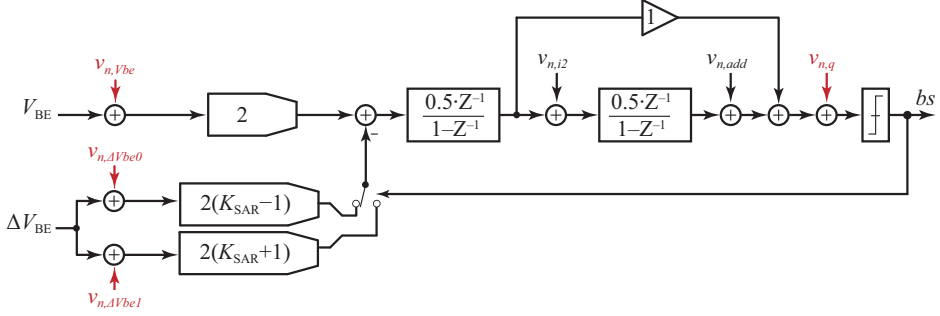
$1$

$v_{n,Vbe}$

$V_{BE}$

$2$

$v_{n,i2}$

$v_{n,add}$

$v_{n,q}$

$bs$

$\frac{0.5 \cdot Z^{-1}}{1-Z^{-1}}$

$\frac{0.5 \cdot Z^{-1}}{1-Z^{-1}}$

-

$v_{n,\Delta Vbe0}$

$\Delta V_{BE}$

$2(K_{SAR}-1)$

$2(K_{SAR}+1)$

$v_{n,\Delta Vbe1}$